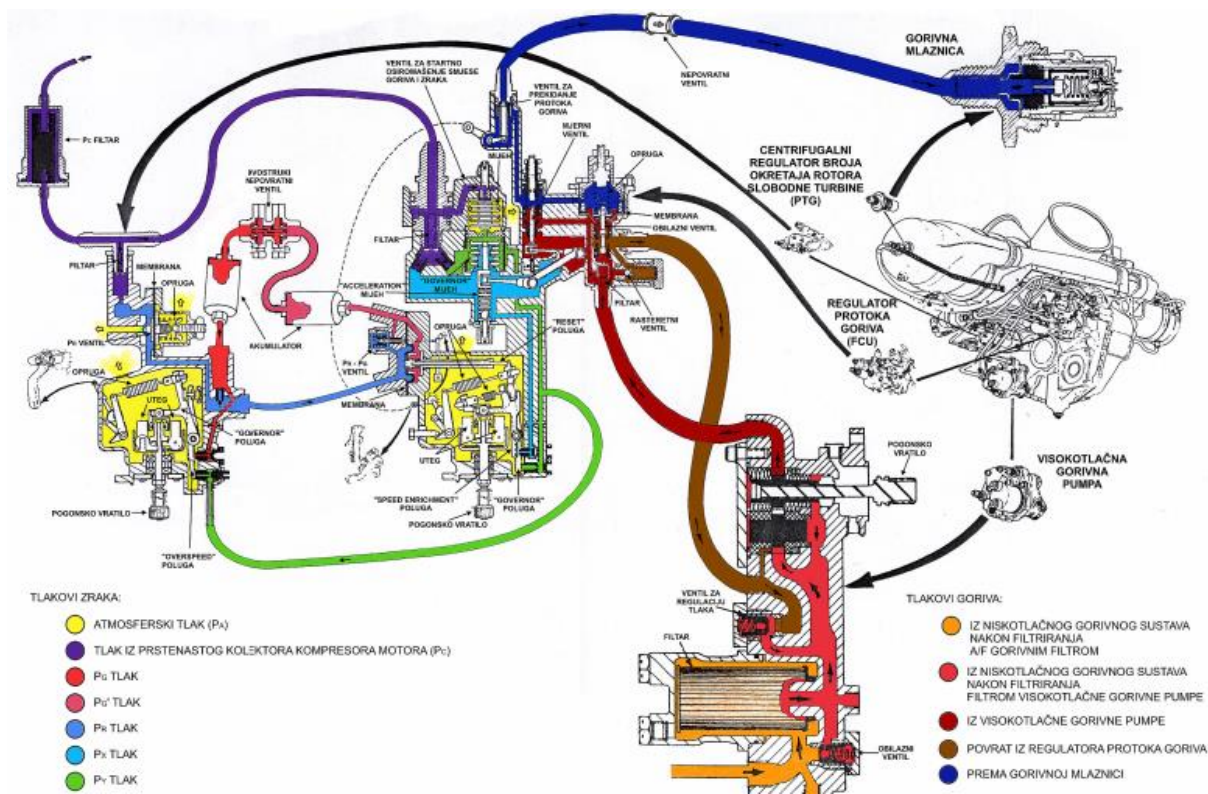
GORIVNA MLAZNICA

NEPOVRATNI VENTIL

VENTIL ZA STARTNO OSIROMAŠENJE SMJESE GORIVA I ZRAKA

VENTIL ZA PREKIDANJE PROTOKA GORIVA

MJERNI VENTIL

MIJEH

OPRUGA

Pc FILTAR

CENTRIFUGALNI REGULATOR BROJA OKRETAJA ROTORA SLOBODNE TURBINE (PTG)

DVOSTRUKI NEPOVRATNI VENTIL

FILTAR

MEMBRANA

OBILAZNI VENTIL

FILTAR

MEMBRANA

OPRUGA

"ACCELERATION" MIJEH

"GOVERNOR" MIJEH

FILTAR

RASTERETNI VENTIL

REGULATOR PROTOKA GORIVA (FCU)

PR VENTIL

AKUMULATOR

"RESET" POLUGA

OPRUGA

PR - Pc VENTIL

OPRUGA

UTEG

MEMBRANA

"GOVERNOR" POLUGA

UTEG

POGONSKO VRATILO

VISOKOTLAČNA GORIVNA PUMPA

"SPEED ENRICHMENT" POLUGA

"GOVERNOR" POLUGA

POGONSKO VRATILO

POGONSKO VRATILO

"OVERSPEED" POLUGA

TLAKOVI ZRAKA:

ATMOSFERSKI TLAK (PA)

TLAK IZ PRSTENASTOG KOLEKTORA KOMPRESORA MOTORA (Pc)

PG TLAK

PG' TLAK

PR TLAK

PX TLAK

PY TLAK

VENTIL ZA REGULACIJU TLAKA

FILTAR

OBILAZNI VENTIL

TLAKOVI GORIVA:

IZ NISKOTLAČNOG GORIVNOG SUSTAVA NAKON FILTRIRANJA A/F GORIVNIM FILTROM

IZ NISKOTLAČNOG GORIVNOG SUSTAVA NAKON FILTRIRANJA FILTROM VISOKOTLAČNE GORIVNE PUMPE

IZ VISOKOTLAČNE GORIVNE PUMPE

POVRAT IZ REGULATORA PROTOKA GORIVA

PREMA GORIVNOJ MLAZNICI